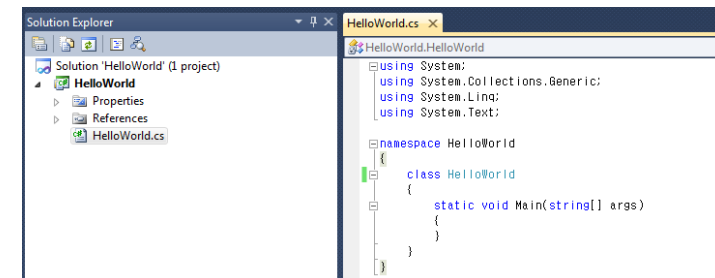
Solution Explorer

Solution 'HelloWorld' (1 project)
HelloWorld
Properties
References
HelloWorld.cs

HelloWorld.cs ×

HelloWorld.HelloWorld

using System;
using System.Collections.Generic;
using System.Linq;
using System.Text;

namespace HelloWorld
{
    class HelloWorld
    {
        static void Main(string[] args)
        {
        }
    }
}